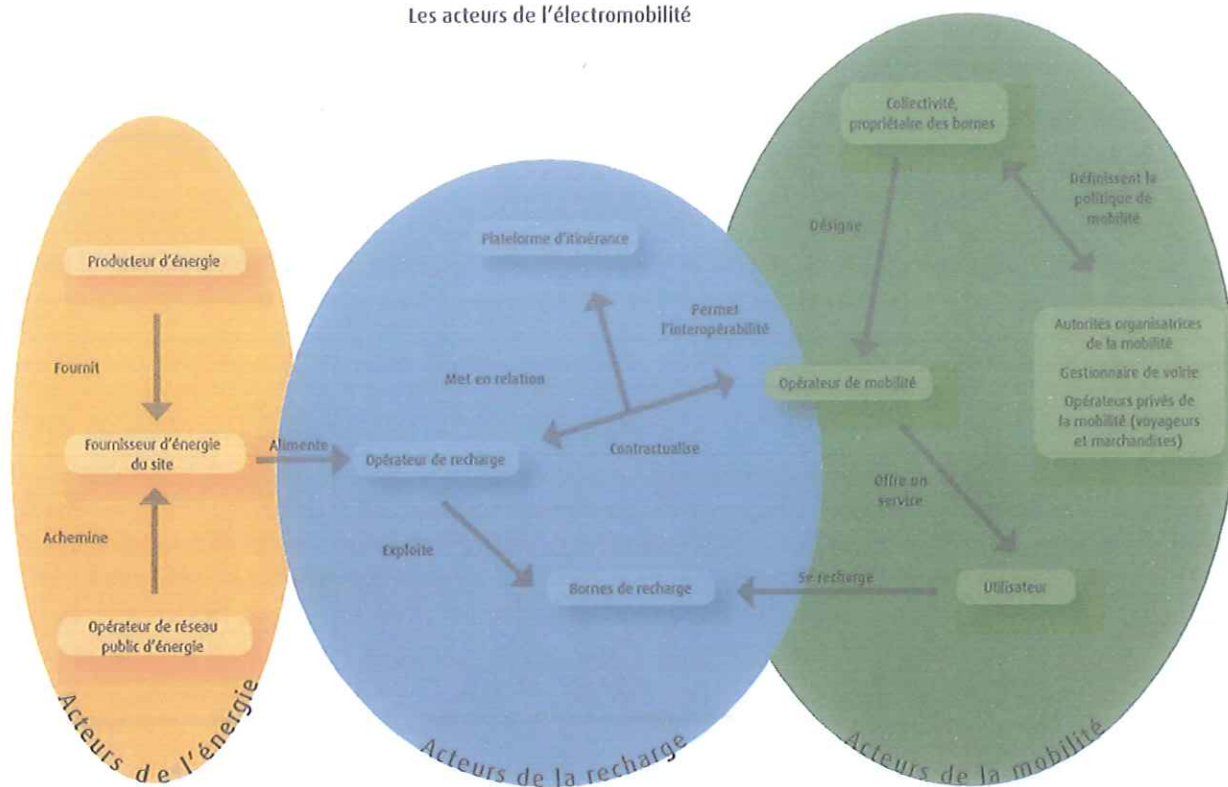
Les acteurs de l'électromobilité

Producteur d'énergie

Fournit

Fournisseur d'énergie du site

Achemine

Opérateur de réseau public d'énergie

Acteurs de l'énergie

Alimente

Plateforme d'itinérance

Permet l'interopérabilité

Met en relation

Contractualise

Opérateur de recharge

Exploite

Bornes de recharge

Acteurs de la recharge

Collectivité, propriétaire des bornes

Définissent la politique de mobilité

Désigne

Autorités organisatrices de la mobilité

Gestionnaire de voirie

Opérateurs privés de la mobilité (voyageurs et marchandises)

Opérateur de mobilité

Offre un service

Se recharge

Utilisateur

Acteurs de la mobilité